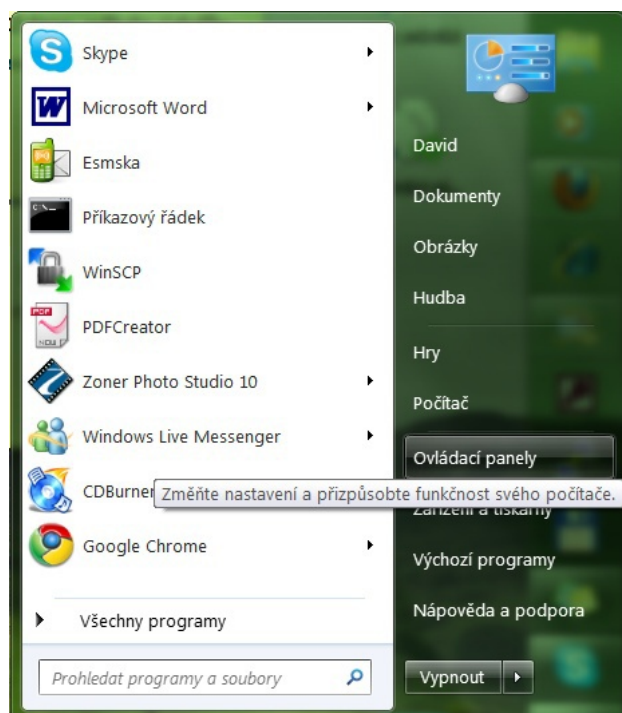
Skype
Microsoft Word
Esmska
Příkazový řádek
WinSCP
PDFCreator
Zoner Photo Studio 10
Windows Live Messenger
CDBurner
Google Chrome
Všechny programy
Prohledat programy a soubory

David
Dokumenty
Obrázky
Hudba
Hry
Počítač
Ovládací panely
Změňte nastavení a přizpůsobte funkčnost svého počítače.
Zařízení a tiskárny
Výchozí programy
Nápověda a podpora
Vypnout